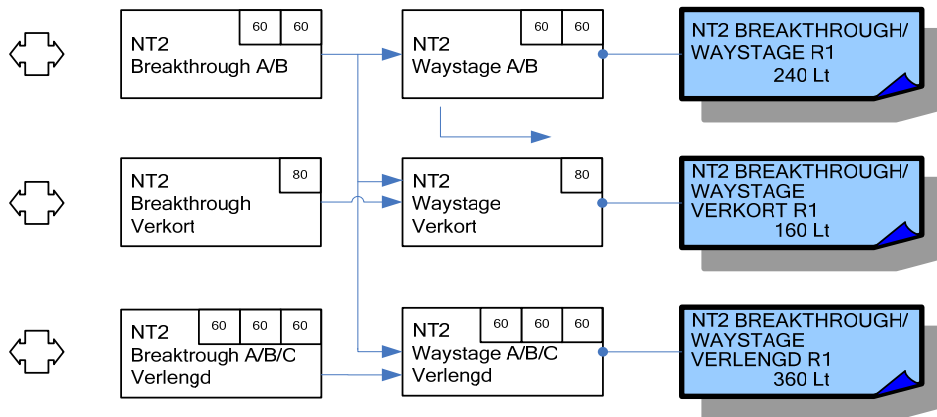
| 60 | 60 |
|---|---|

NT2
Breakthrough A/B

| 60 | 60 |
|---|---|

NT2
Waystage A/B

NT2 BREAKTHROUGH/
WAYSTAGE R1
240 Lt

| 80 |
|---|

NT2
Breakthrough
Verkort

| 80 |
|---|

NT2
Waystage
Verkort

NT2 BREAKTHROUGH/
WAYSTAGE
VERKORT R1
160 Lt

| 60 | 60 | 60 |
|---|---|---|

NT2
Breaktrough A/B/C
Verlengd

| 60 | 60 | 60 |
|---|---|---|

NT2
Waystage A/B/C
Verlengd

NT2 BREAKTHROUGH/
WAYSTAGE
VERLENGD R1
360 Lt